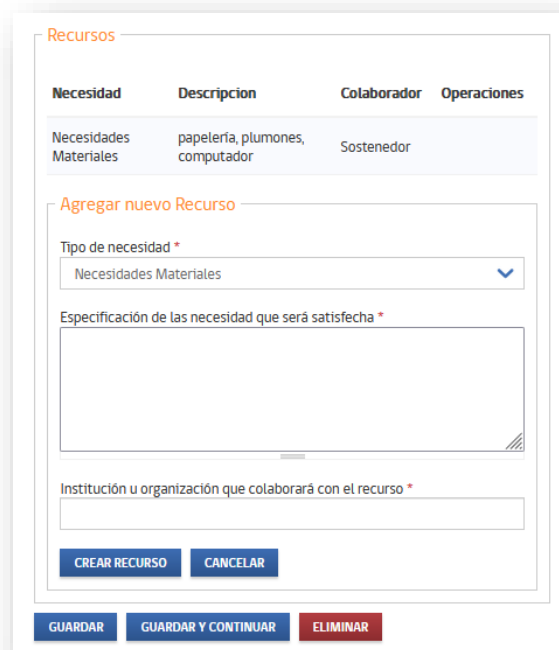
Recursos

| Necesidad | Descripcion | Colaborador | Operaciones |
|---|---|---|---|
| Necesidades Materiales | papelería, plumones, computador | Sostenedor | |

Agregar nuevo Recurso

Tipo de necesidad *

Necesidades Materiales

Especificación de las necesidad que será satisfecha *

Institución u organización que colaborará con el recurso *

CREAR RECURSO CANCELAR

GUARDAR GUARDAR Y CONTINUAR ELIMINAR